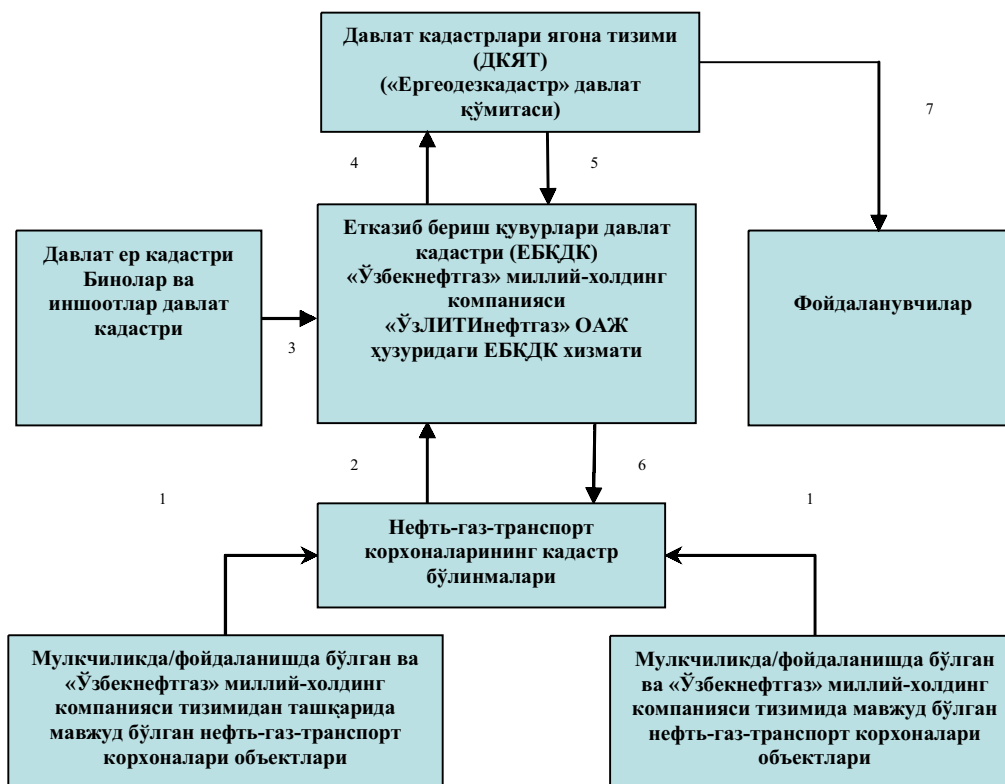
Давлат кадастрлари ягона тизими (ДКЯТ) («Ергеодезкадастр» давлат қўмитаси)

4

5

7

Давлат ер кадастри Бинолар ва иншоотлар давлат кадастри

3

Етказиб бериш қувурлари давлат кадастри (ЕБҚДК) «Ўзбекнефтгаз» миллий-холдинг компанияси «ЎзЛИТИнефтгаз» ОАЖ ҳузуридаги ЕБҚДК хизмати

Фойдаланувчилар

2

6

1

1

Нефть-газ-транспорт корхоналарининг кадастр бўлинмалари

Мулкчиликда/фойдаланишда бўлган ва «Ўзбекнефтгаз» миллий-холдинг компанияси тизимидан ташқарида мавжуд бўлган нефть-газ-транспорт корхоналари объектлари

Мулкчиликда/фойдаланишда бўлган ва «Ўзбекнефтгаз» миллий-холдинг компанияси тизимида мавжуд бўлган нефть-газ-транспорт корхоналари объектлари